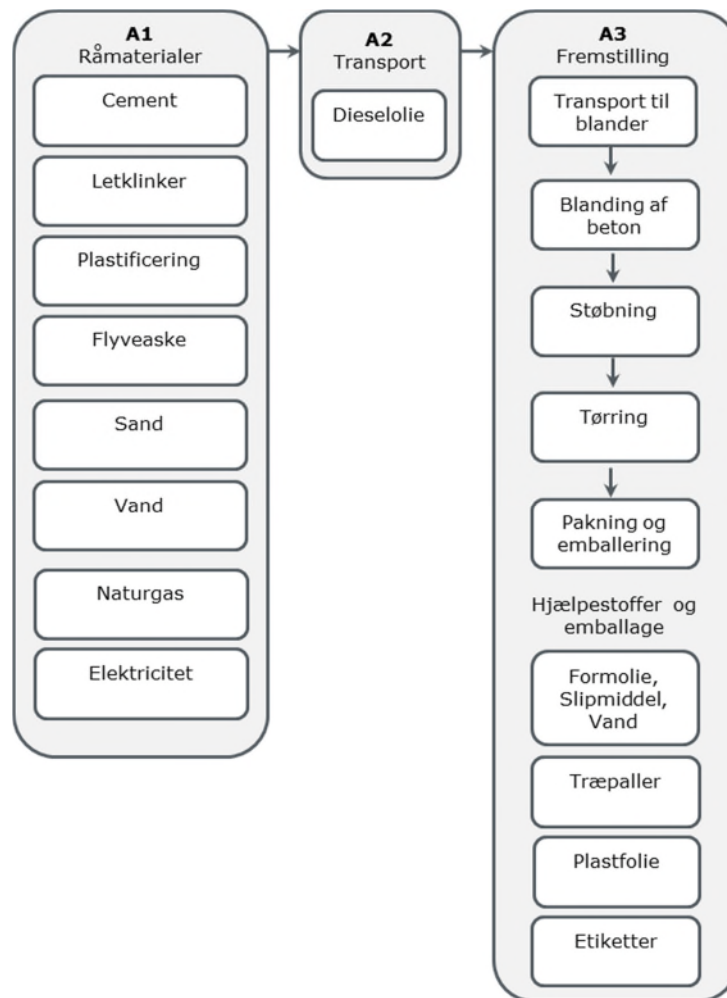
A1
Råmaterialer

Cement

Letklinker

Plastificering

Flyveaske

Sand

Vand

Naturgas

Elektricitet

A2
Transport

Dieselolie

A3
Fremstilling

Transport til blander

Blanding af beton

Støbning

Tørring

Pakning og emballering

Hjælpestoffer og emballage

Formolie, Slipmiddel, Vand

Træpaller

Plastfolie

Etiketter